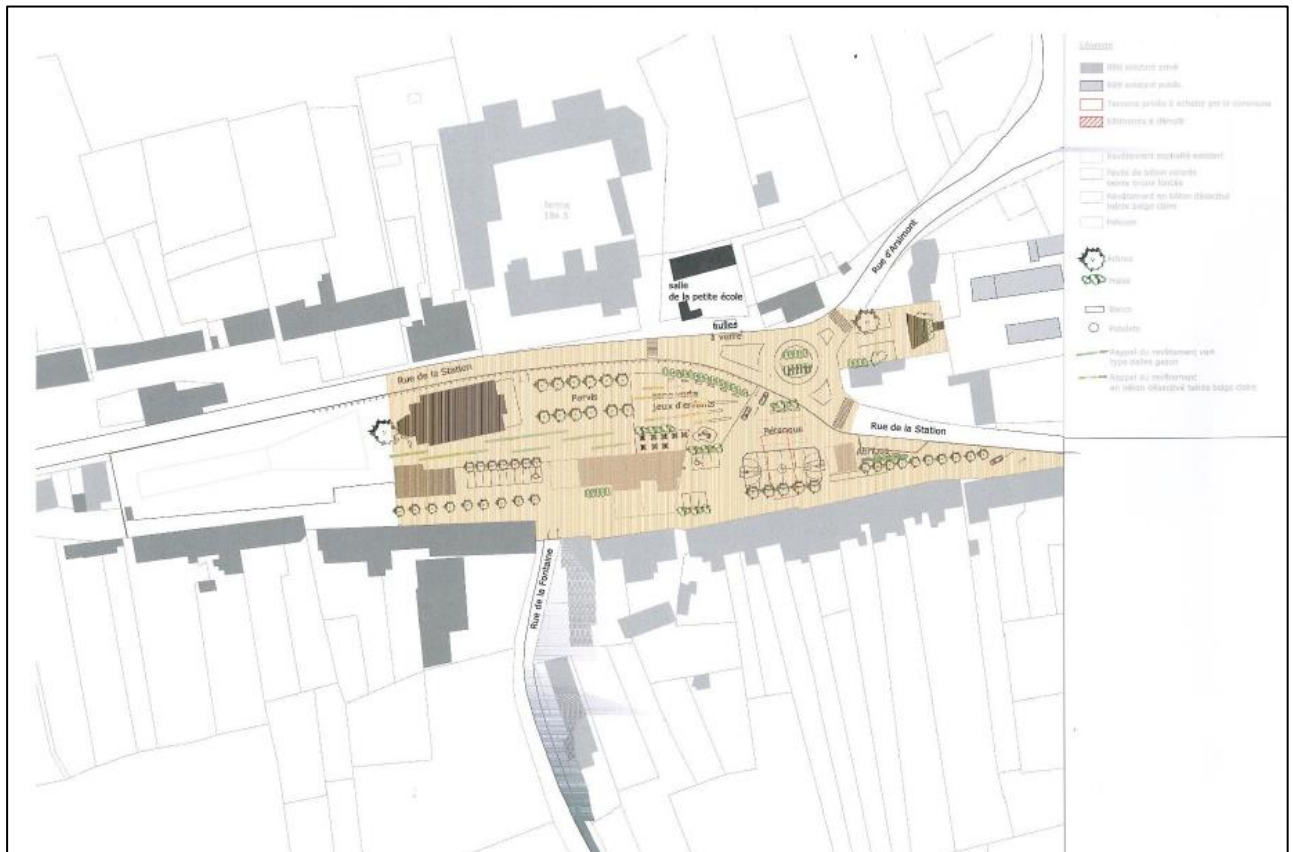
Légende
Bâti existant privé
Bâti existant public
Terrains privés à acheter par la commune
Bâtiments à démolir
Revêtement asphalté existant
Pavés de béton colorés teinte brune foncée
Revêtement en béton désactivé teinte beige claire
Pelouse
Arbres
Haies
Banc
Potelets
Rappel du revêtement vert type dalles gazon
Rappel du revêtement en béton désactivé teinte beige claire

ferme
184.5

salle
de la petite école

Rue d'Aramont

tulles
3 verre

Rue de la Station

Parvis

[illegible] jeux d'enfants

Pétanque

Rue de la Station

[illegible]

Rue de la Fontaine